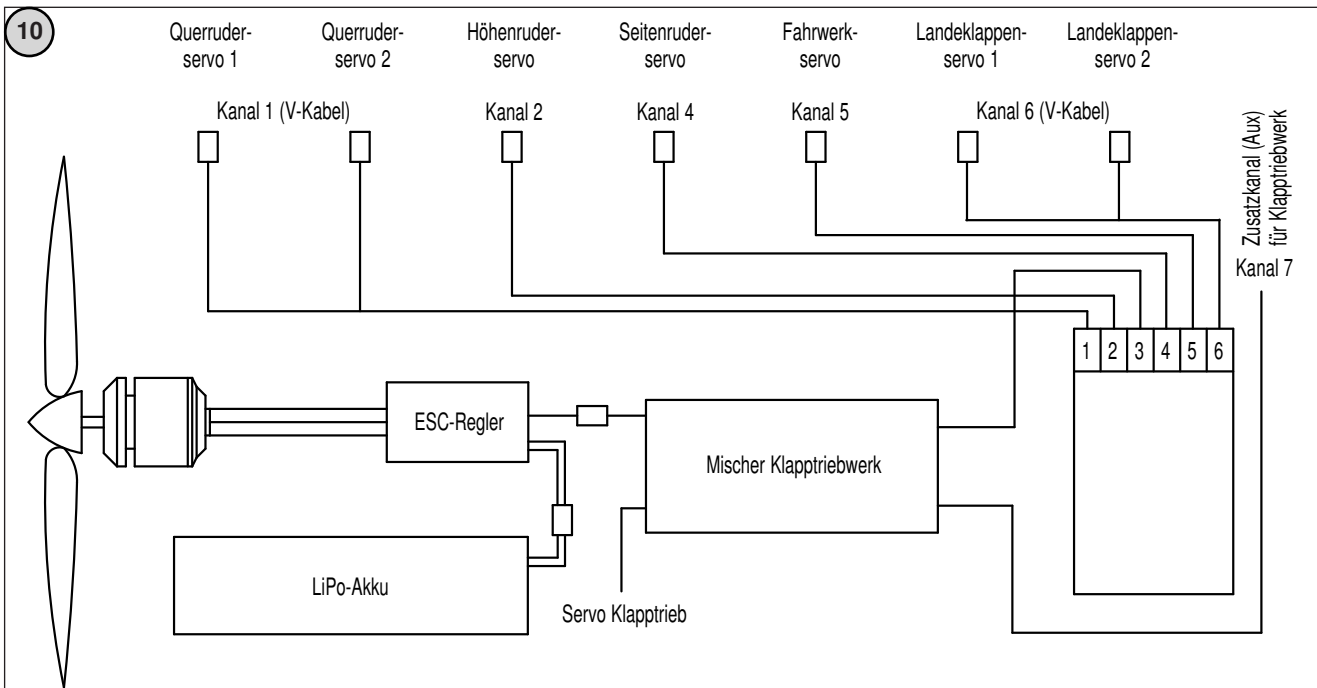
10

Querruderservo 1

Querruderservo 2

Höhenruderservo

Seitenruderservo

Fahrwerkservo

Landeklappenservo 1

Landeklappenservo 2

Kanal 1 (V-Kabel)

Kanal 2

Kanal 4

Kanal 5

Kanal 6 (V-Kabel)

Zusatzkanal (Aux) für Klapptriebwerk

Kanal 7

1 2 3 4 5 6

ESC-Regler

Mischer Klapptriebwerk

LiPo-Akku

Servo Klapptrieb